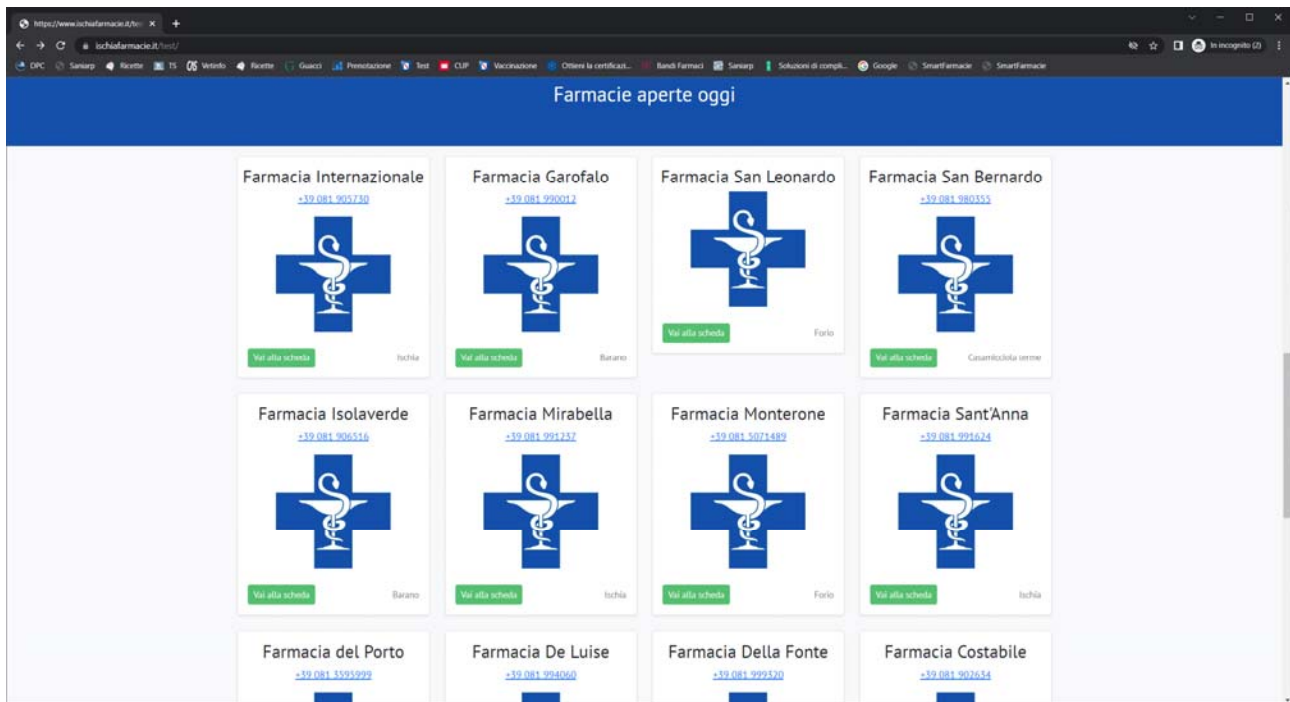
https://www.ischiafarmacie.it/te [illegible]

ischiafarmacie.it/test/

In incognito (2)

DPC Saniarp Ricette TS Vetinfo Ricette Guacci Prenotazione Test CUP Vaccinazione Ottieni la certificazi... Bandi Farmaci Saniarp Soluzioni di compli... Google SmartFarmacie SmartFarmacie

Farmacie aperte oggi

Farmacia Internazionale
+39 081 905730
Vai alla scheda
Ischia

Farmacia Garofalo
+39 081 990012
Vai alla scheda
Barano

Farmacia San Leonardo
Vai alla scheda
Forio

Farmacia San Bernardo
+39 081 980355
Vai alla scheda
Casamicciola terme

Farmacia Isolaverde
+39 081 906516
Vai alla scheda
Barano

Farmacia Mirabella
+39 081 991237
Vai alla scheda
Ischia

Farmacia Monterone
+39 081 5071489
Vai alla scheda
Forio

Farmacia Sant'Anna
+39 081 991624
Vai alla scheda
Ischia

Farmacia del Porto
+39 081 3595999

Farmacia De Luise
+39 081 994060

Farmacia Della Fonte
+39 081 999320

Farmacia Costabile
+39 081 902634